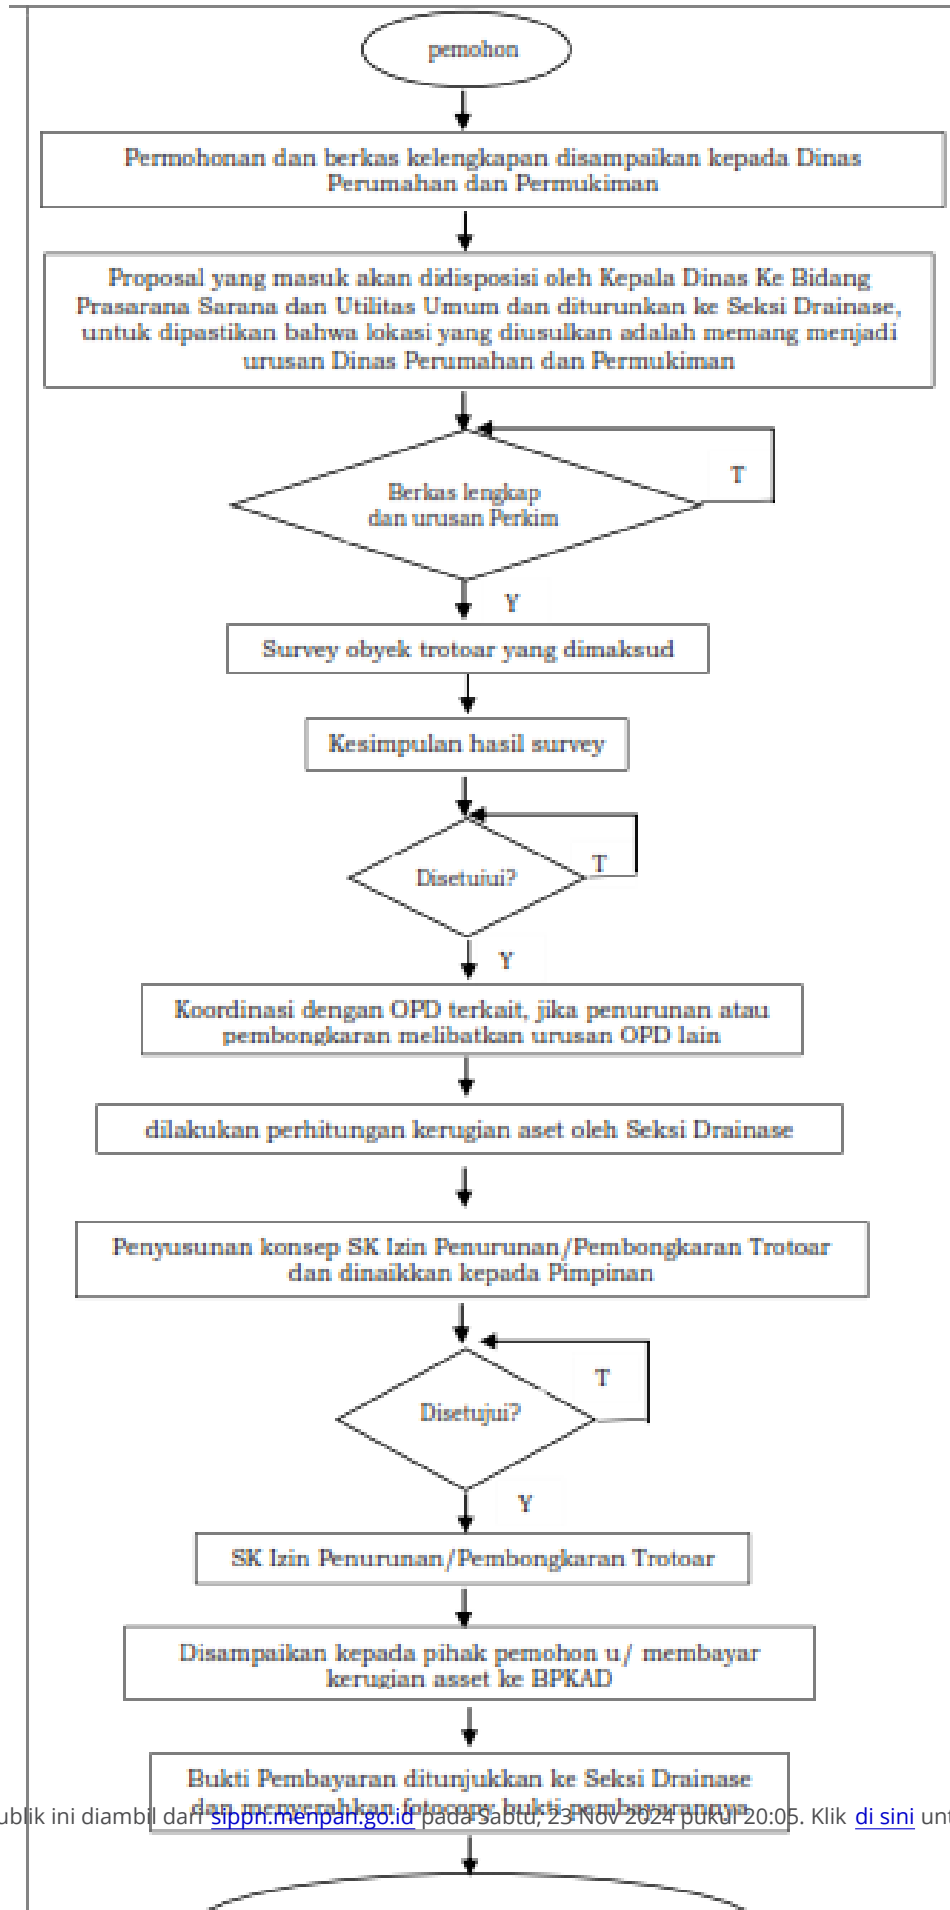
pemohon

Permohonan dan berkas kelengkapan disampaikan kepada Dinas Perumahan dan Permukiman

Proposal yang masuk akan didisposisi oleh Kepala Dinas Ke Bidang Prasarana Sarana dan Utilitas Umum dan diturunkan ke Seksi Drainase, untuk dipastikan bahwa lokasi yang diusulkan adalah memang menjadi urusan Dinas Perumahan dan Permukiman

Berkas lengkap dan urusan Perkim

T

Y

Survey obyek trotoar yang dimaksud

Kesimpulan hasil survey

Disetujui?

T

Y

Koordinasi dengan OPD terkait, jika penurunan atau pembongkaran melibatkan urusan OPD lain

dilakukan perhitungan kerugian aset oleh Seksi Drainase

Penyusunan konsep SK Izin Penurunan/Pembongkaran Trotoar dan dinaikkan kepada Pimpinan

T

Disetujui?

Y

SK Izin Penurunan/Pembongkaran Trotoar

Disampaikan kepada pihak pemohon u/ membayar kerugian asset ke BPKAD

Bukti Pembayaran ditunjukkan ke Seksi Drainase dan menyerahkan fotocopy bukti pembayarannya

ublik ini diambil dari sippn.menpan.go.id pada Sabtu, 23 Nov 2024 pukul 20:05. Klik di sini unt